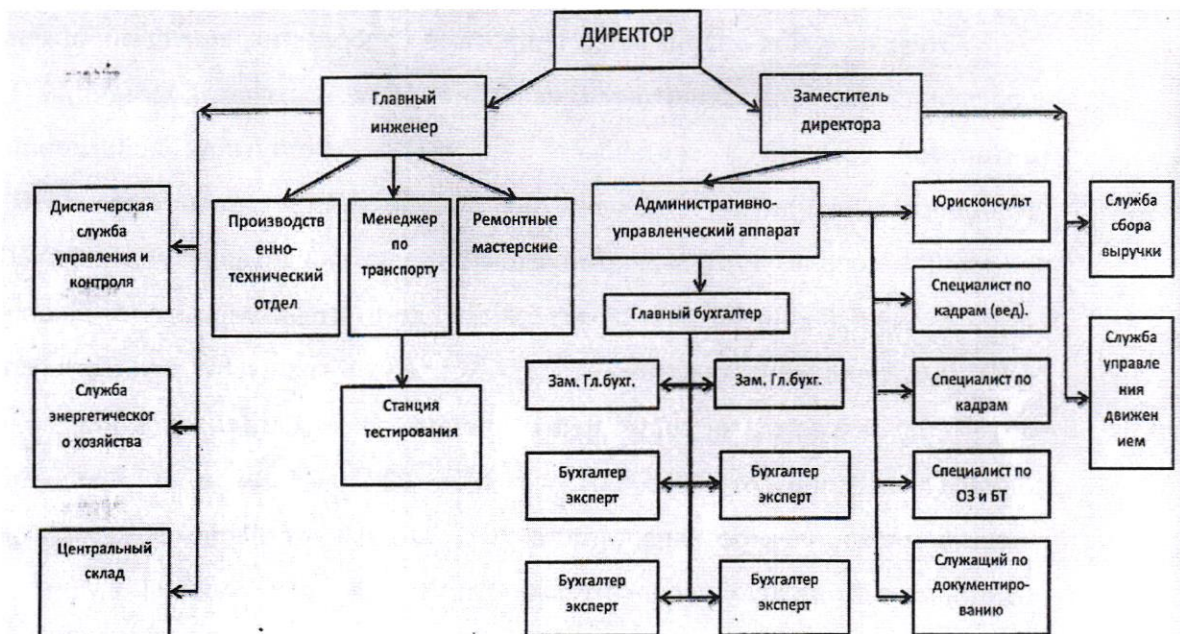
ДИРЕКТОР

Главный инженер

Заместитель директора

Диспетчерская служба управления и контроля

Производственно-технический отдел

Менеджер по транспорту

Ремонтные мастерские

Административно-управленческий аппарат

Юрисконсульт

Служба сбора выручки

Главный бухгалтер

Специалист по кадрам (вед).

Служба управления движением

Служба энергетического хозяйства

Станция тестирования

Зам. Гл.бухг.

Зам. Гл.бухг.

Специалист по кадрам

Бухгалтер эксперт

Бухгалтер эксперт

Специалист по ОЗ и БТ

Центральный склад

Бухгалтер эксперт

Бухгалтер эксперт

Служащий по документированию